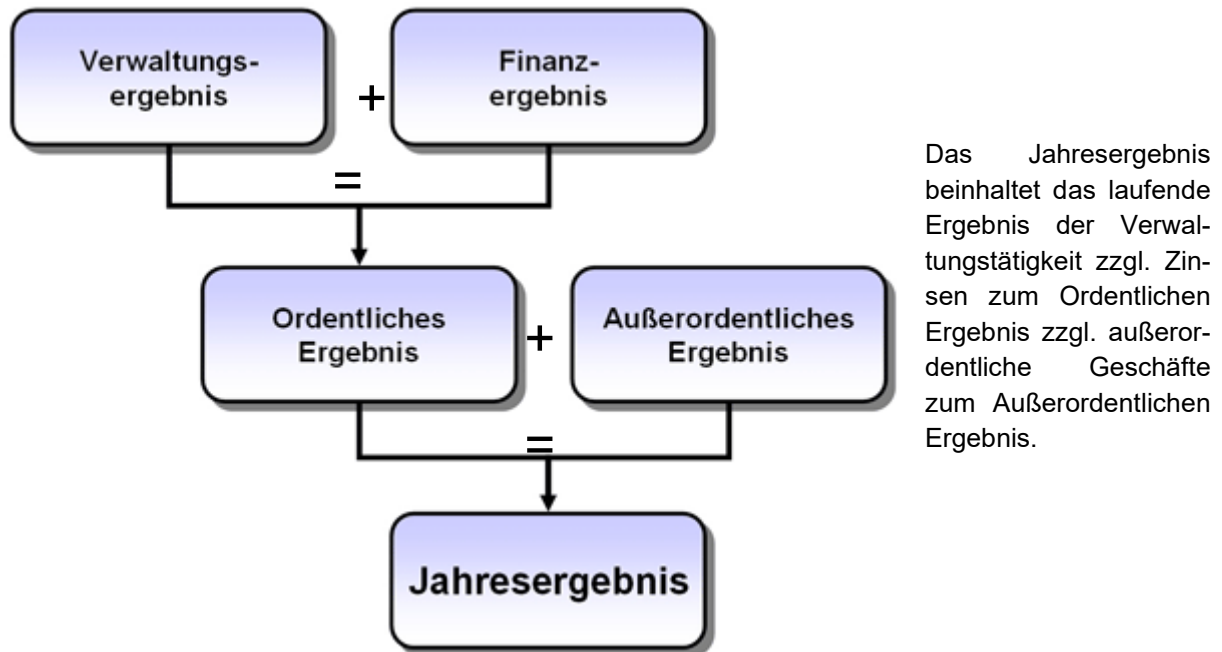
Verwaltungsergebnis

+

Finanzergebnis

=

Ordentliches Ergebnis

+

Außerordentliches Ergebnis

=

Jahresergebnis

Das Jahresergebnis beinhaltet das laufende Ergebnis der Verwaltungstätigkeit zzgl. Zinsen zum Ordentlichen Ergebnis zzgl. außerordentliche Geschäfte zum Außerordentlichen Ergebnis.